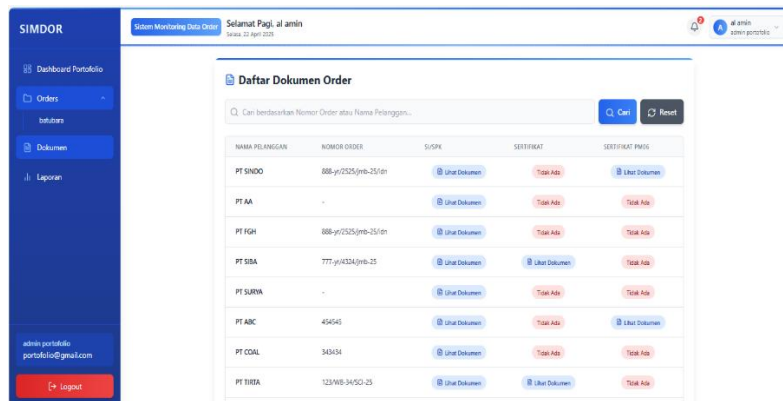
SIMDOR

Sistem Monitoring Data Order

Selamat Pagi, al amin
Selasa, 22 April 2025

2

A al amin
admin portofolio

Dashboard Portofolio
Orders
batubara
Dokumen
Laporan

admin portofolio
portofolio@gmail.com

Logout

Daftar Dokumen Order

Cari berdasarkan Nomor Order atau Nama Pelanggan...

Cari
Reset

| NAMA PELANGGAN | NOMOR ORDER | SI/SPK | SERTIFIKAT | SERTIFIKAT PM06 |
|---|---|---|---|---|
| PT SINDO | 888-yr/2525/jmb-25/idn | Lihat Dokumen | Tidak Ada | Lihat Dokumen |
| PT AA | - | Lihat Dokumen | Tidak Ada | Tidak Ada |
| PT FGH | 888-yr/2525/jmb-25/idn | Lihat Dokumen | Tidak Ada | Tidak Ada |
| PT SIBA | 777-yr/4324/jmb-25 | Lihat Dokumen | Lihat Dokumen | Tidak Ada |
| PT SURYA | - | Lihat Dokumen | Tidak Ada | Tidak Ada |
| PT ABC | 454545 | Lihat Dokumen | Tidak Ada | Lihat Dokumen |
| PT COAL | 343434 | Lihat Dokumen | Tidak Ada | Tidak Ada |
| PT TIRTA | 123/WB-34/SCI-25 | Lihat Dokumen | Lihat Dokumen | Tidak Ada |